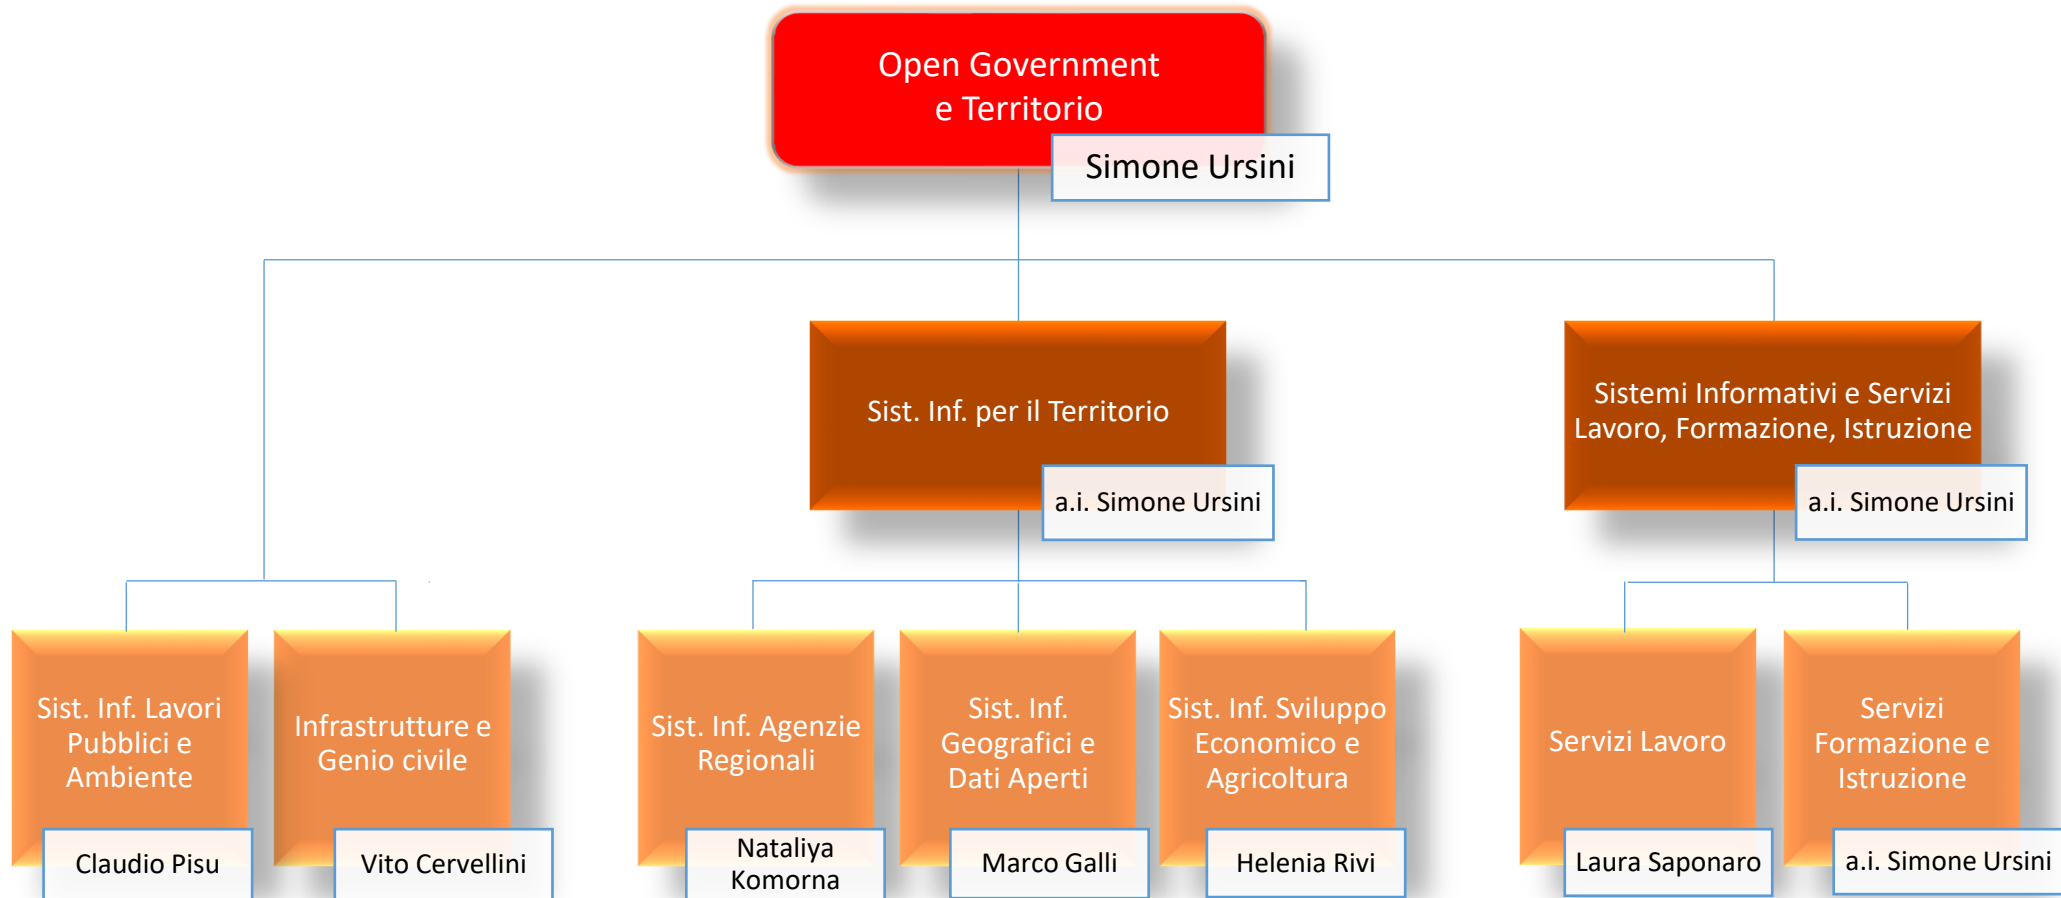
Open Government e Territorio
Simone Ursini

Sist. Inf. per il Territorio
a.i. Simone Ursini

Sistemi Informativi e Servizi Lavoro, Formazione, Istruzione
a.i. Simone Ursini

Sist. Inf. Lavori Pubblici e Ambiente
Claudio Pisu

Infrastrutture e Genio civile
Vito Cervellini

Sist. Inf. Agenzie Regionali
Nataliya Komorna

Sist. Inf. Geografici e Dati Aperti
Marco Galli

Sist. Inf. Sviluppo Economico e Agricoltura
Helenia Rivi

Servizi Lavoro
Laura Saponaro

Servizi Formazione e Istruzione
a.i. Simone Ursini